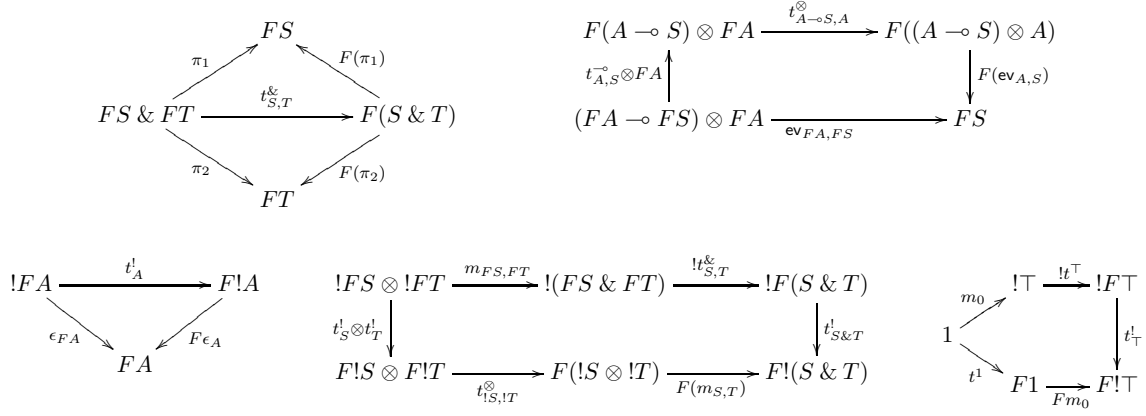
$FS$

$\pi_1$ $F(\pi_1)$

$FS \,\&\, FT$ $t^{\&}_{S,T}$ $F(S \,\&\, T)$

$\pi_2$ $F(\pi_2)$

$FT$

$F(A \multimap S) \otimes FA$ $t^{\otimes}_{A\multimap S,A}$ $F((A \multimap S) \otimes A)$

$t^{\multimap}_{A,S} \otimes FA$ $F(\mathsf{ev}_{A,S})$

$(FA \multimap FS) \otimes FA$ $\mathsf{ev}_{FA,FS}$ $FS$

$!FA$ $t^{!}_{A}$ $F!A$

$\epsilon_{FA}$ $F\epsilon_A$

$FA$

$!FS \otimes !FT$ $m_{FS,FT}$ $!(FS \,\&\, FT)$ $!t^{\&}_{S,T}$ $!F(S \,\&\, T)$

$t^{!}_{S} \otimes t^{!}_{T}$ $t^{!}_{S\&T}$

$F!S \otimes F!T$ $t^{\otimes}_{!S,!T}$ $F(!S \otimes !T)$ $F(m_{S,T})$ $F!(S \,\&\, T)$

$m_0$ $!\top$ $!t^{\top}$ $!F\top$

$1$ $t^{!}_{\top}$

$t^{1}$ $F1$ $Fm_0$ $F!\top$